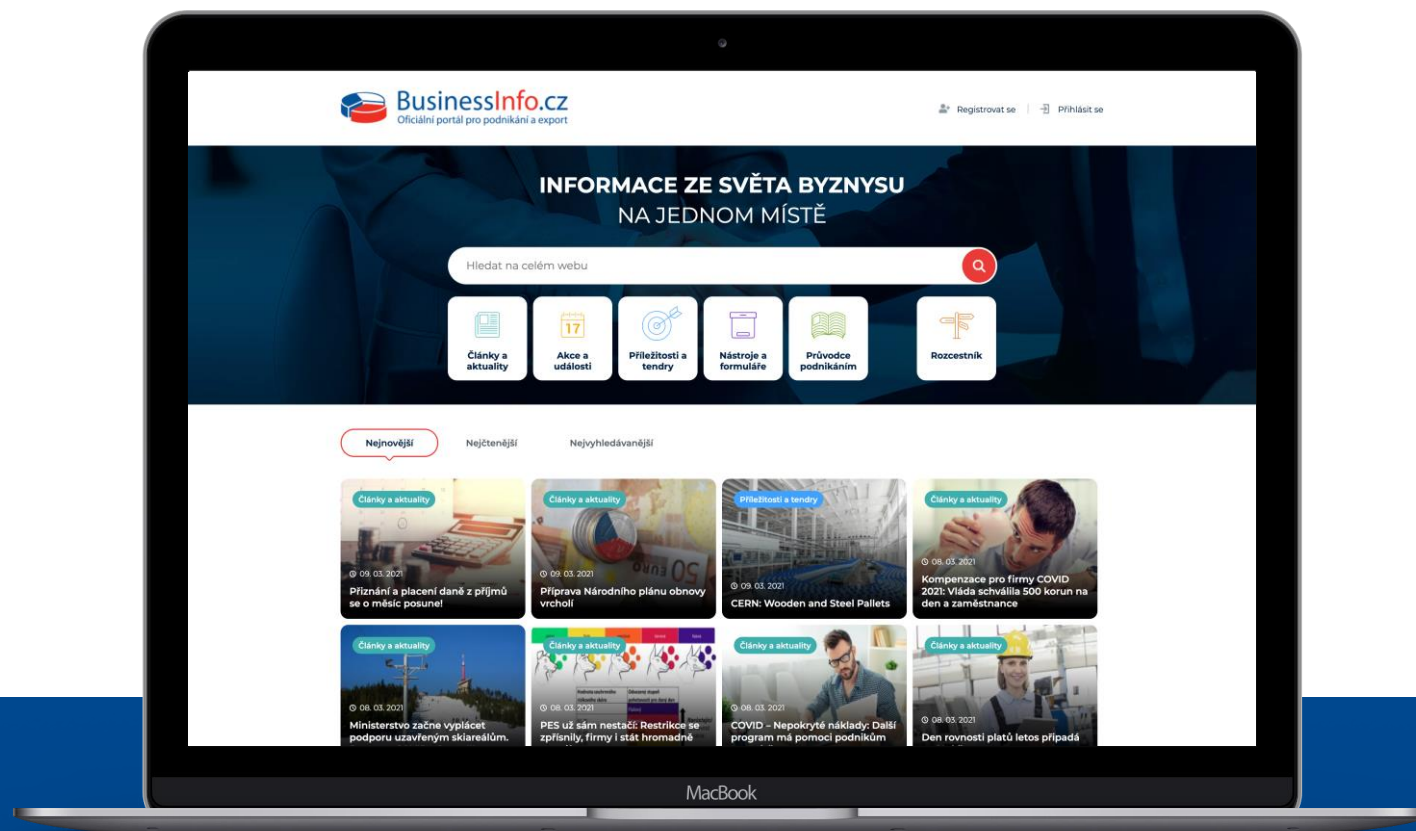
BusinessInfo.cz
Oficiální portál pro podnikání a export

Registrovat se | Přihlásit se

INFORMACE ZE SVĚTA BYZNYSU
NA JEDNOM MÍSTĚ

Hledat na celém webu

17

Články a aktuality
Akce a události
Příležitosti a tendry
Nástroje a formuláře
Průvodce podnikáním
Rozcestník

Nejnovější
Nejčtenější
Nejvyhledávanější

Články a aktuality
09. 03. 2021
Přiznání a placení daně z příjmů se o měsíc posune!

Články a aktuality
09. 03. 2021
Příprava Národního plánu obnovy vrcholí

Příležitosti a tendry
09. 03. 2021
CERN: Wooden and Steel Pallets

Články a aktuality
08. 03. 2021
Kompenzace pro firmy COVID 2021: Vláda schválila 500 korun na den a zaměstnance

Články a aktuality
08. 03. 2021
Ministerstvo začne vyplácet podporu uzavřeným skiareálům.

Články a aktuality
08. 03. 2021
PES už sám nestačí: Restrikce se zpřísnily, firmy i stát hromadně

Články a aktuality
08. 03. 2021
COVID – Nepokryté náklady: Další program má pomoci podnikům

Články a aktuality
08. 03. 2021
Den rovnosti platů letos připadá

MacBook